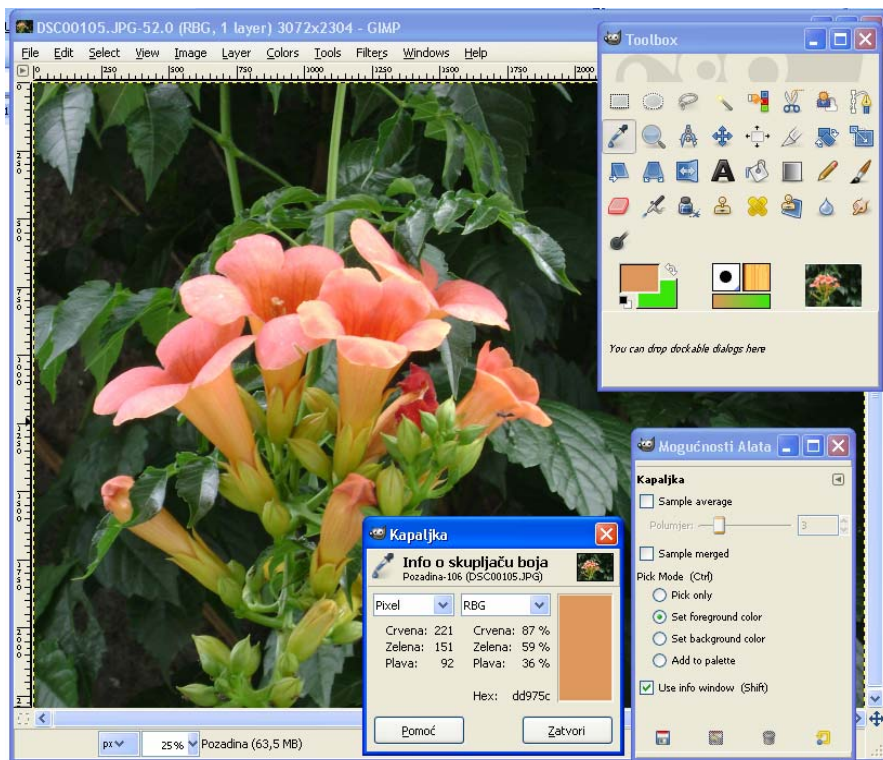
DSC00105.JPG-52.0 (RBG, 1 layer) 3072x2304 - GIMP

File Edit Select View Image Layer Colors Tools Filters Windows Help

250 500 750 1000 1250 1500 1750 2000

Toolbox

You can drop dockable dialogs here

Mogućnosti Alata

Kapaljka

Sample average

Polumjer: 3

Sample merged

Pick Mode (Ctrl)

Pick only

Set foreground color

Set background color

Add to palette

Use info window (Shift)

Kapaljka

Info o skupljaču boja

Pozadina-106 (DSC00105.JPG)

Pixel

RBG

Crvena: 221

Zelena: 151

Plava: 92

Crvena: 87 %

Zelena: 59 %

Plava: 36 %

Hex: dd975c

Pomoć

Zatvori

px

25%

Pozadina (63,5 MB)